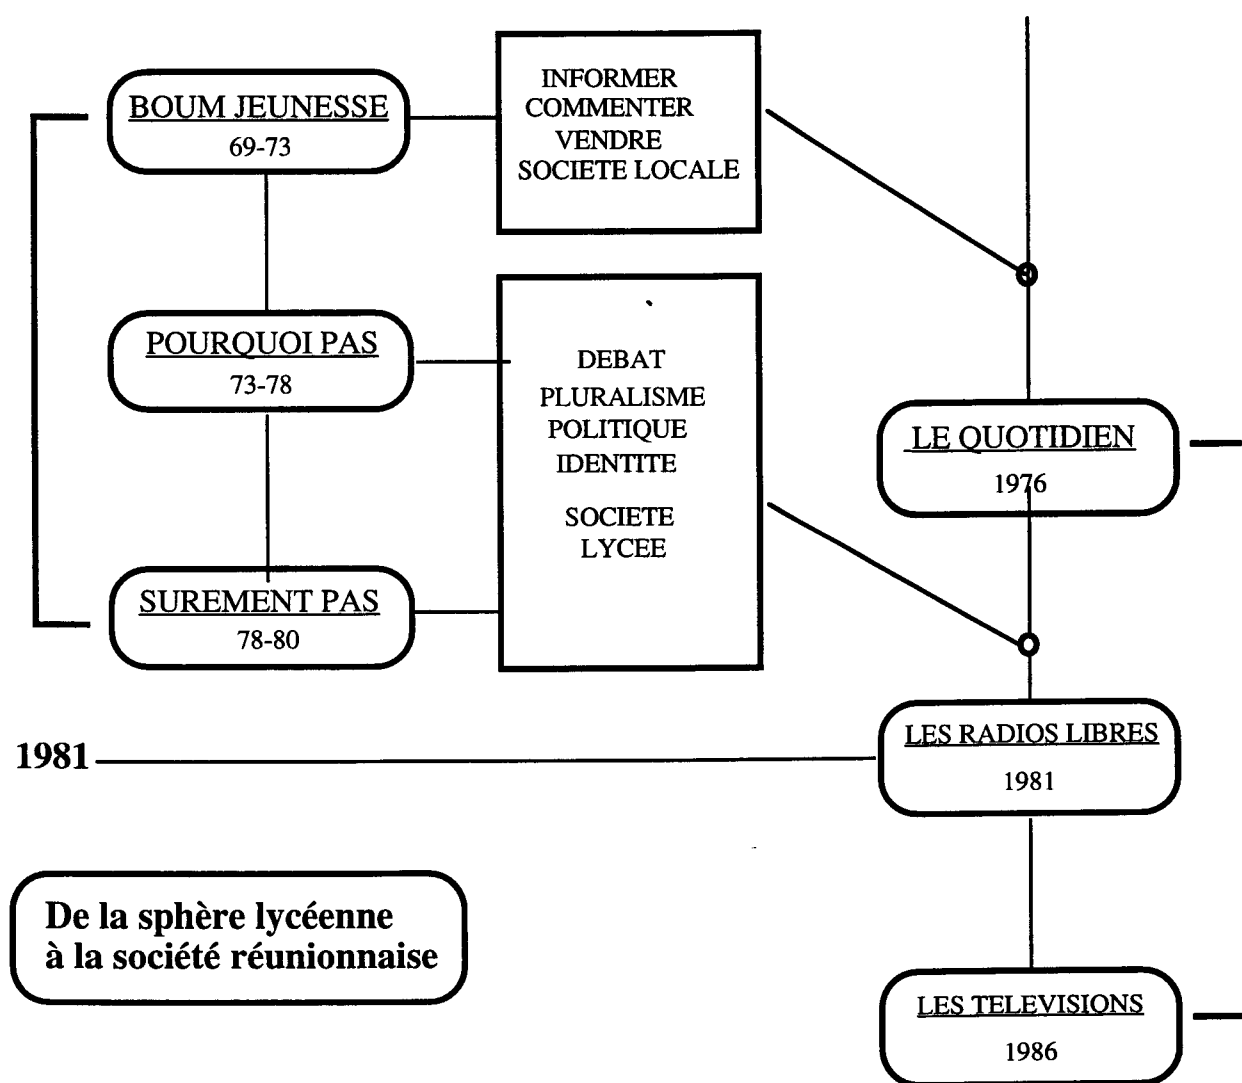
BOUM JEUNESSE
69-73

INFORMER
COMMENTER
VENDRE
SOCIETE LOCALE

POURQUOI PAS
73-78

DEBAT
PLURALISME
POLITIQUE
IDENTITE

SOCIETE
LYCEE

SUREMENT PAS
78-80

LE QUOTIDIEN
1976

1981

LES RADIOS LIBRES
1981

De la sphère lycéenne à la société réunionnaise

LES TELEVISIONS
1986